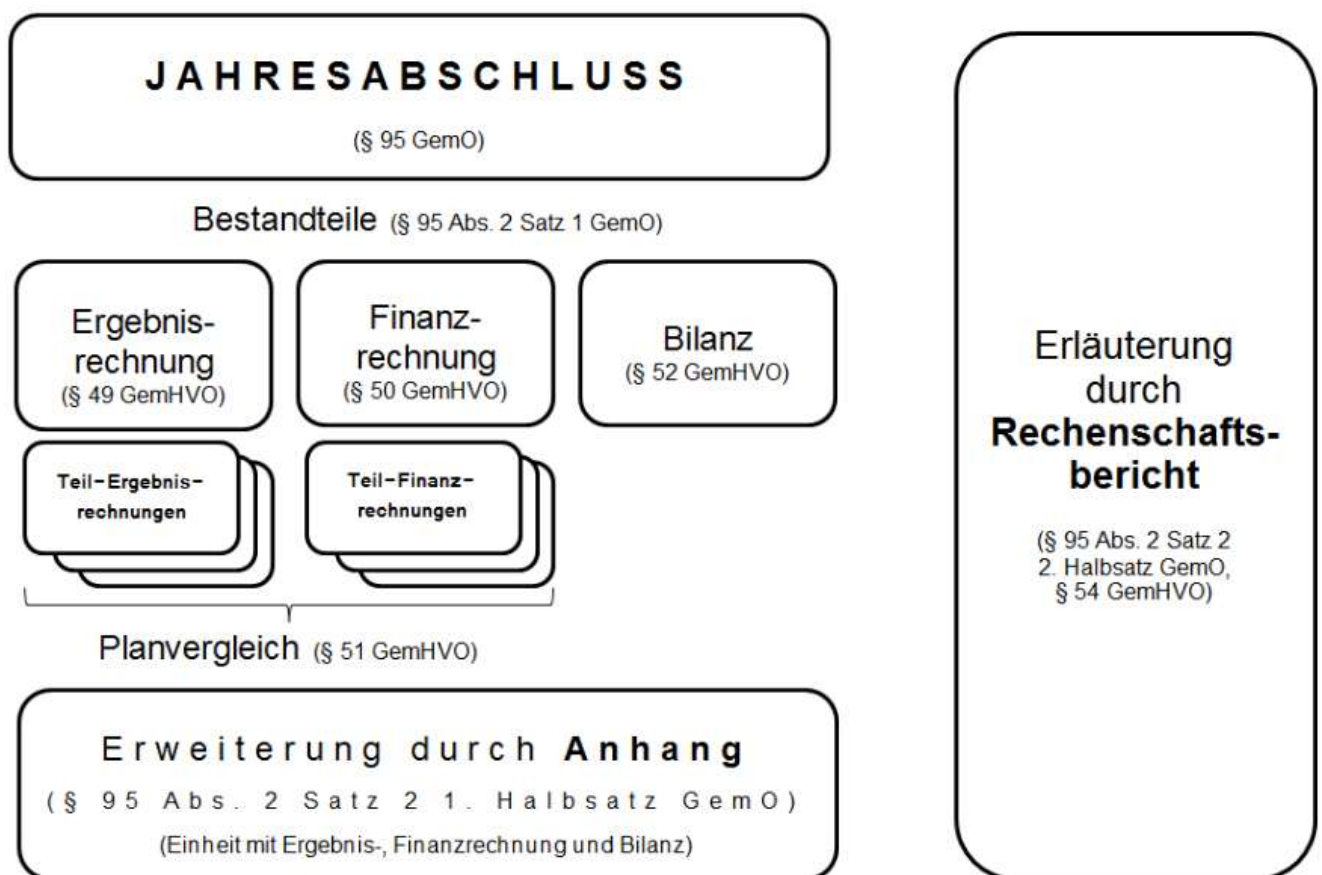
JAHRESABSCHLUSS

(§ 95 GemO)

Bestandteile (§ 95 Abs. 2 Satz 1 GemO)

Ergebnisrechnung (§ 49 GemHVO)

Finanzrechnung (§ 50 GemHVO)

Bilanz (§ 52 GemHVO)

Teil-Ergebnisrechnungen

Teil-Finanzrechnungen

Planvergleich (§ 51 GemHVO)

Erweiterung durch **Anhang**

(§ 95 Abs. 2 Satz 2 1. Halbsatz GemO)

(Einheit mit Ergebnis-, Finanzrechnung und Bilanz)

Erläuterung durch **Rechenschaftsbericht**

(§ 95 Abs. 2 Satz 2 2. Halbsatz GemO, § 54 GemHVO)